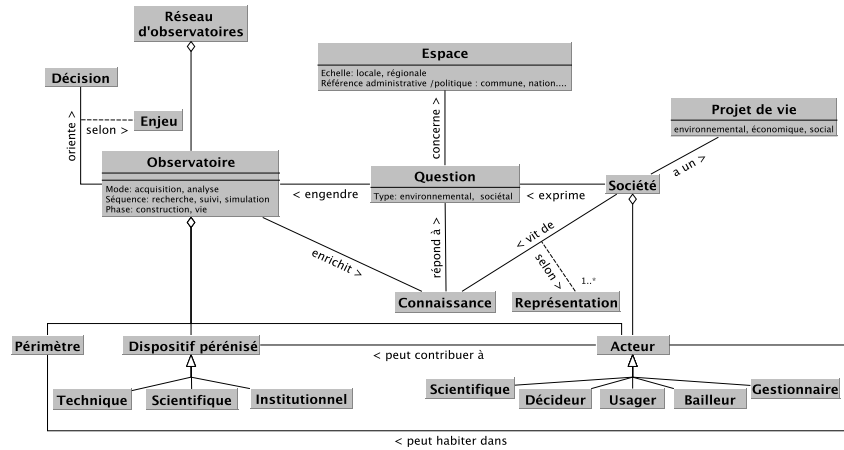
Réseau d'observatoires

Décision

Enjeu

selon >

oriente >

Espace
Echelle: locale, régionale
Référence administrative /politique : commune, nation....

concerne >

Projet de vie
environnemental, économique, social

a un >

Observatoire
Mode: acquisition, analyse
Séquence: recherche, suivi, simulation
Phase: construction, vie

< engendre

Question
Type: environnemental, sociétal

< exprime

Société

enrichit >

répond à >

< vit de

selon >

1..*

Connaissance

Représentation

Périmètre

Dispositif pérénisé

< peut contribuer à

Acteur

Technique

Scientifique

Institutionnel

Scientifique

Décideur

Usager

Bailleur

Gestionnaire

< peut habiter dans